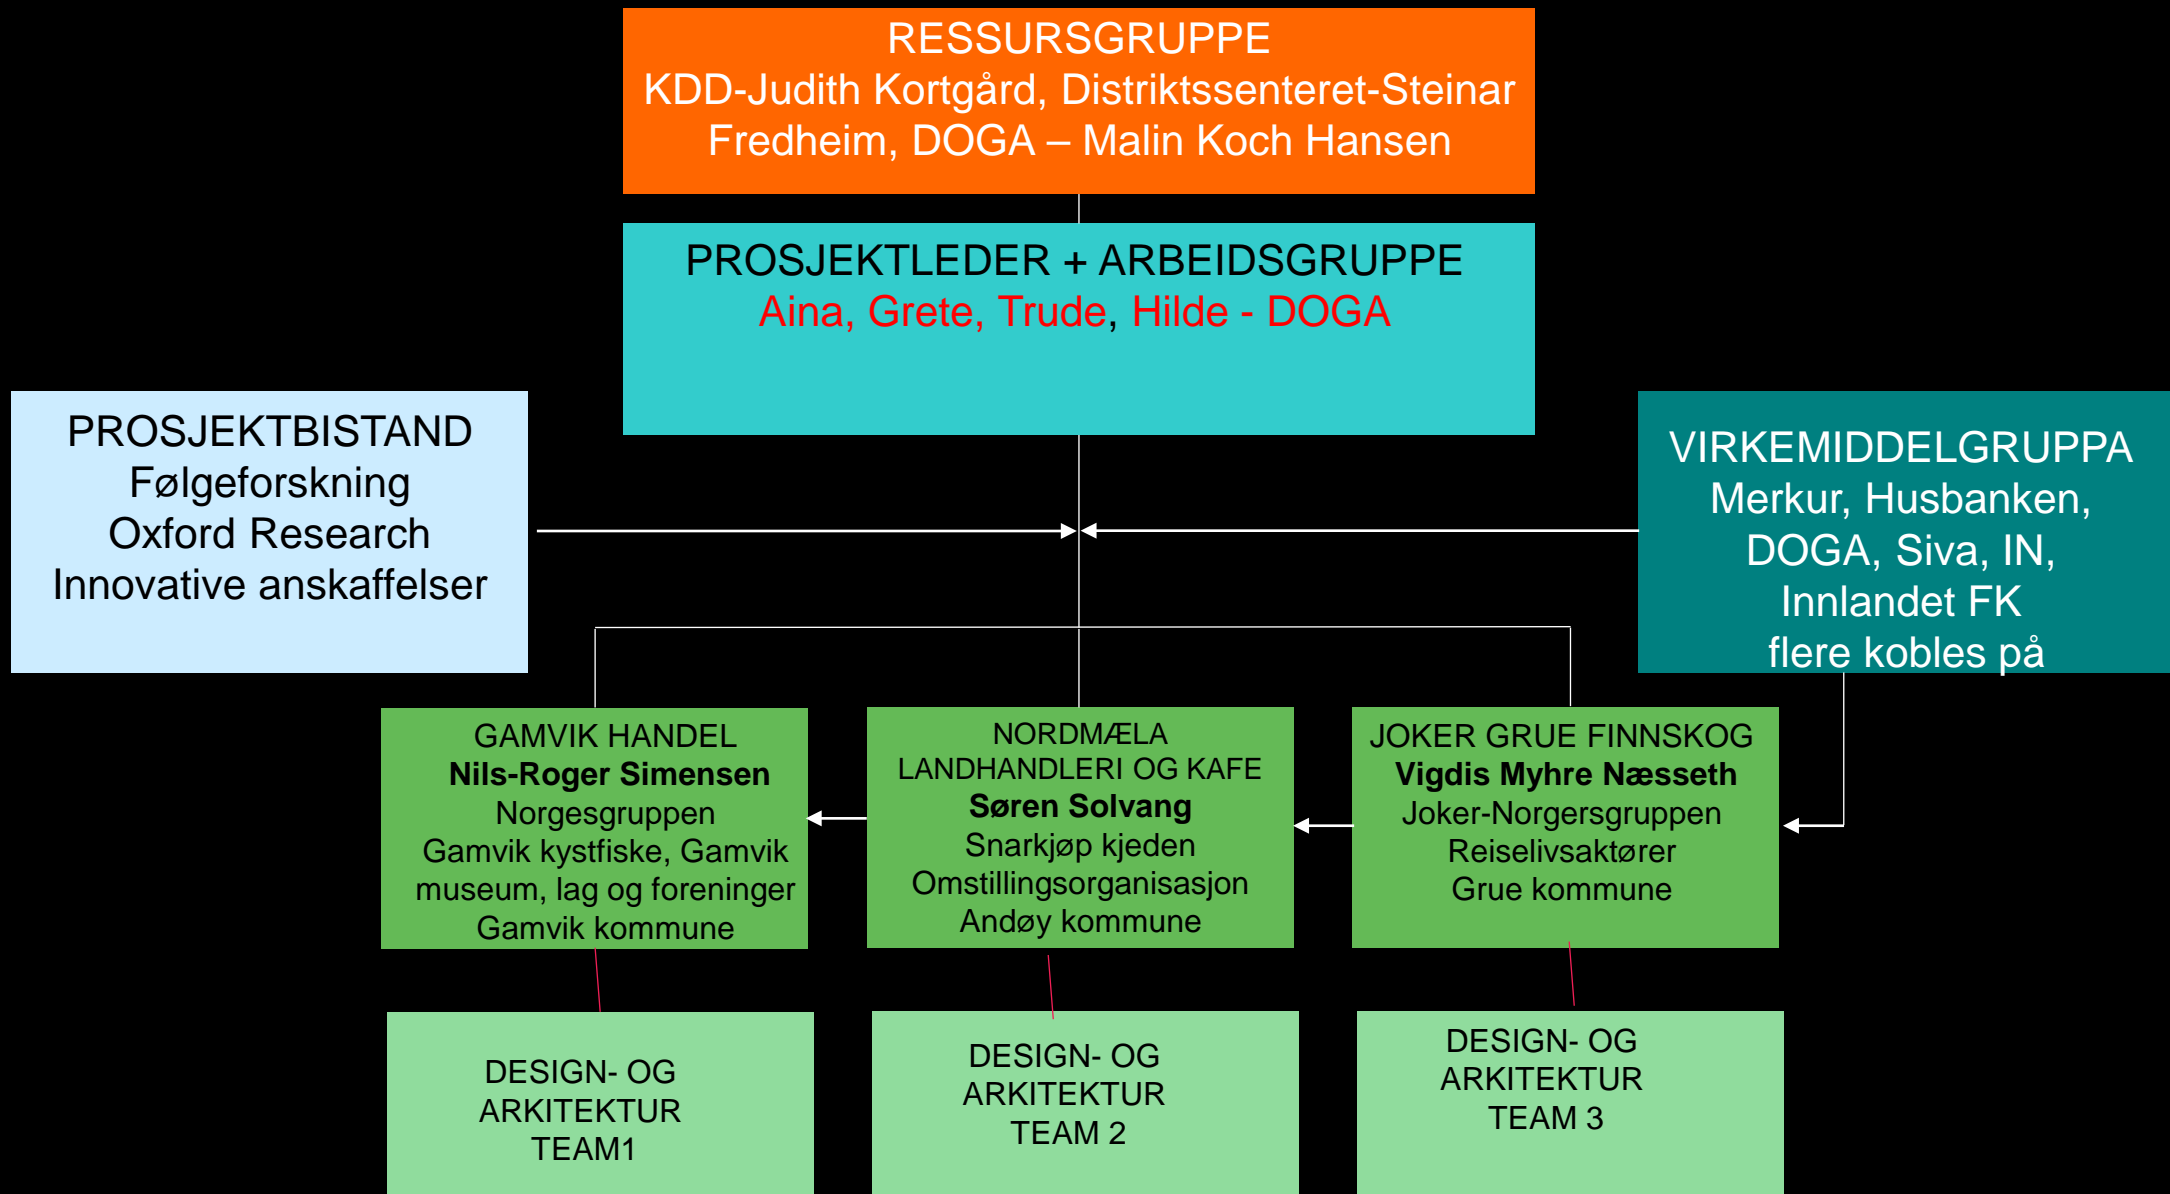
RESSURSGRUPPE
KDD-Judith Kortgård, Distriktssenteret-Steinar Fredheim, DOGA – Malin Koch Hansen

PROSJEKTLEDER + ARBEIDSGRUPPE
Aina, Grete, Trude, Hilde - DOGA

PROSJEKTBISTAND
Følgeforskning
Oxford Research
Innovative anskaffelser

VIRKEMIDDELGRUPPA
Merkur, Husbanken, DOGA, Siva, IN, Innlandet FK
flere kobles på

GAMVIK HANDEL
**Nils-Roger Simensen**
Norgesgruppen
Gamvik kystfiske, Gamvik museum, lag og foreninger
Gamvik kommune

NORDMÆLA LANDHANDLERI OG KAFE
**Søren Solvang**
Snarkjøp kjeden
Omstillingsorganisasjon
Andøy kommune

JOKER GRUE FINNSKOG
**Vigdis Myhre Næsseth**
Joker-Norgersgruppen
Reiselivsaktører
Grue kommune

DESIGN- OG ARKITEKTUR TEAM1

DESIGN- OG ARKITEKTUR TEAM 2

DESIGN- OG ARKITEKTUR TEAM 3